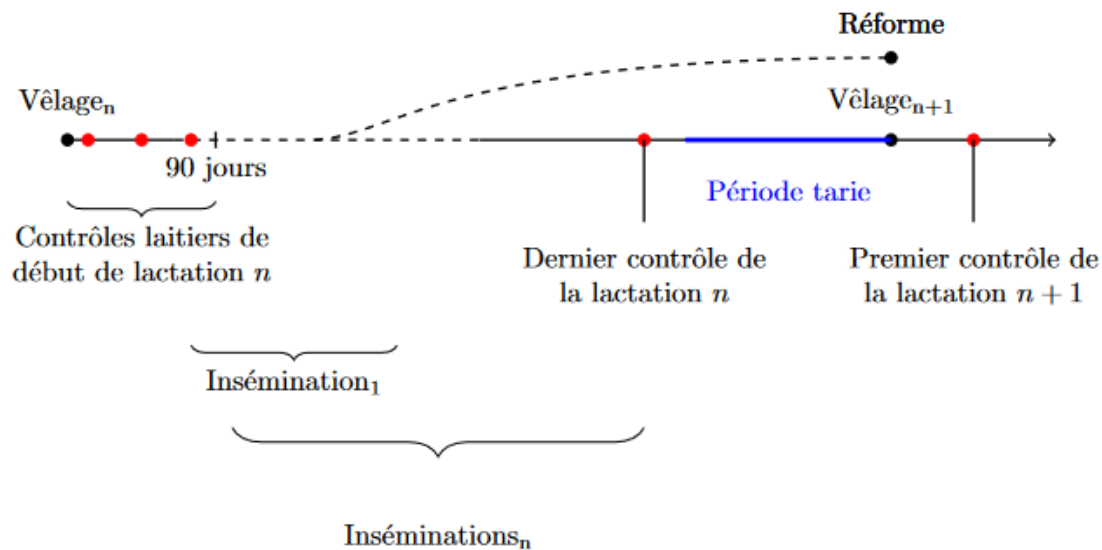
Réforme

Vêlage$_{n}$

Vêlage$_{n+1}$

90 jours

Période tarie

Contrôles laitiers de début de lactation $n$

Dernier contrôle de la lactation $n$

Premier contrôle de la lactation $n+1$

Insémination$_{1}$

Inséminations$_{n}$